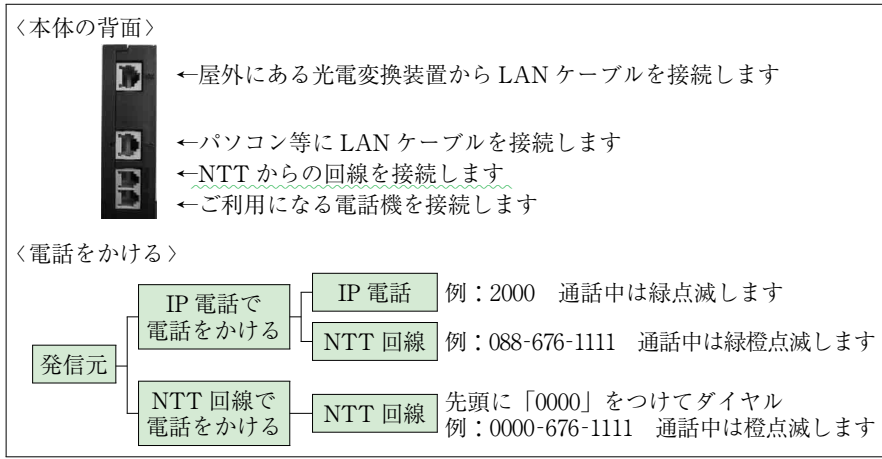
〈本体の背面〉

←屋外にある光電変換装置から LAN ケーブルを接続します

←パソコン等に LAN ケーブルを接続します
←NTT からの回線を接続します
←ご利用になる電話機を接続します

〈電話をかける〉

発信元

IP 電話で電話をかける

IP 電話　例：2000　通話中は緑点滅します

NTT 回線　例：088-676-1111　通話中は緑橙点滅します

NTT 回線で電話をかける

NTT 回線　先頭に「0000」をつけてダイヤル
例：0000-676-1111　通話中は橙点滅します